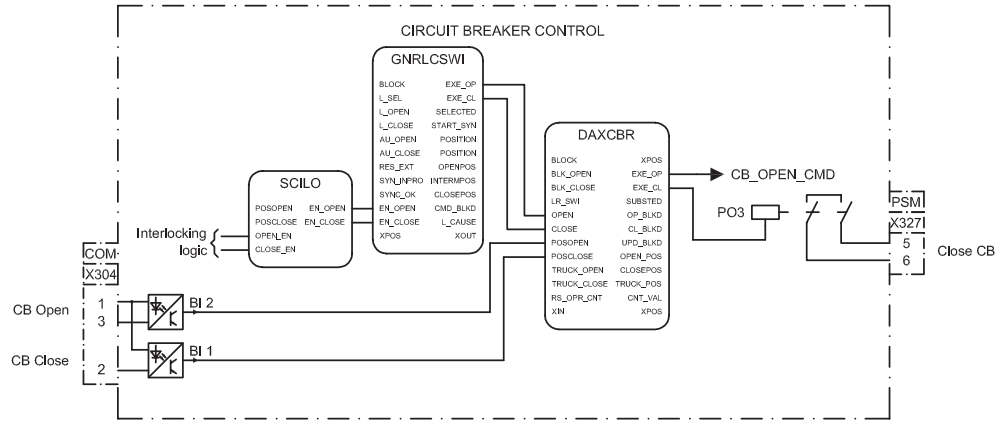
CIRCUIT BREAKER CONTROL

GNRLCSWI
BLOCK
L_SEL
L_OPEN
L_CLOSE
AU_OPEN
AU_CLOSE
RES_EXT
SYN_INPRO
SYNC_OK
EN_OPEN
EN_CLOSE
XPOS
EXE_OP
EXE_CL
SELECTED
START_SYN
POSITION
POSITION
OPENPOS
INTERMPOS
CLOSEPOS
CMD_BLKD
L_CAUSE
XOUT

SCILO
POSOPEN
POSCLOSE
OPEN_EN
CLOSE_EN
EN_OPEN
EN_CLOSE

Interlocking logic

DAXCBR
BLOCK
BLK_OPEN
BLK_CLOSE
LR_SWI
OPEN
CLOSE
POSOPEN
POSCLOSE
TRUCK_OPEN
TRUCK_CLOSE
RS_OPR_CNT
XIN
XPOS
EXE_OP
EXE_CL
SUBSTED
OP_BLKD
CL_BLKD
UPD_BLKD
OPEN_POS
CLOSEPOS
TRUCK_POS
CNT_VAL
XPOS

CB_OPEN_CMD

PO3

PSM
X327
5
6
Close CB

COM
X304
CB Open
1
3
CB Close
2
BI 2
BI 1